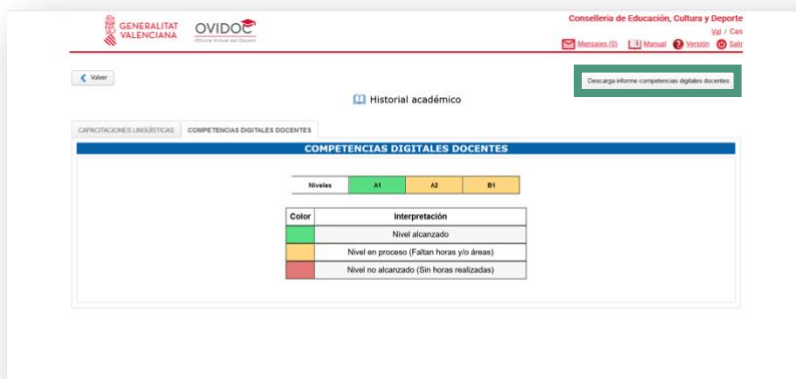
GENERALITAT VALENCIANA

OVIDOC
Oficina Virtual del Docent

Conselleria de Educación, Cultura y Deporte
Val / Cas
Mensajes (0) Manual Versión Salir

Volver

Descarga informe competencias digitales docentes

Historial académico

CAPACITACIONES LINGÜÍSTICAS | COMPETENCIAS DIGITALES DOCENTES

COMPETENCIAS DIGITALES DOCENTES

| Niveles | A1 | A2 | B1 |
|---|---|---|---|

| Color | Interpretación |
|---|---|
| | Nivel alcanzado |
| | Nivel en proceso (Faltan horas y/o áreas) |
| | Nivel no alcanzado (Sin horas realizadas) |